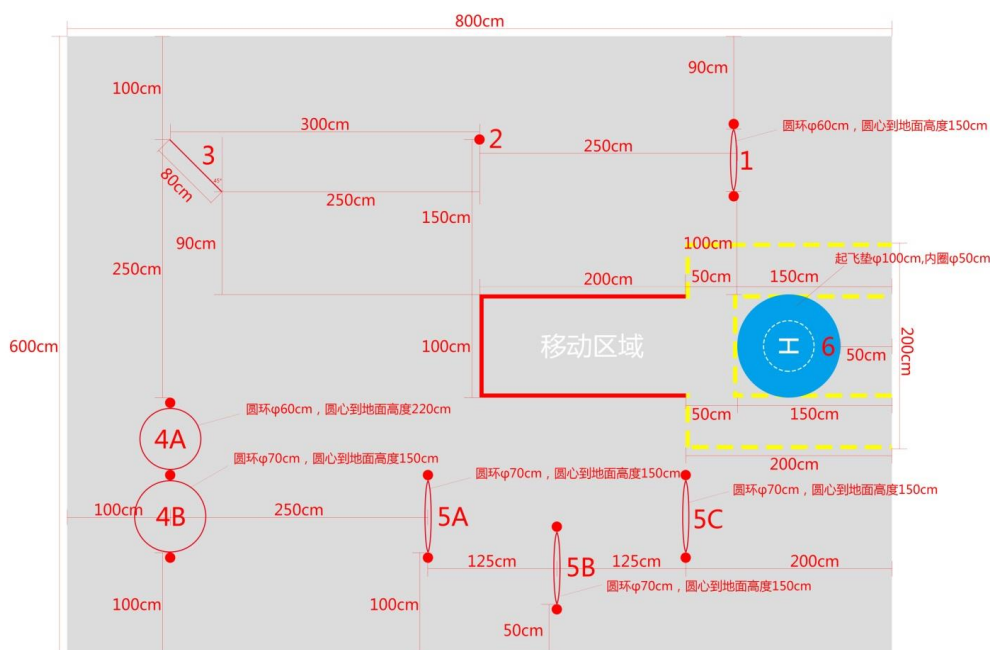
800cm

100cm

90cm

圆环φ60cm，圆心到地面高度150cm

300cm

3

2

250cm

1

80cm

45°

250cm

150cm

90cm

100cm

250cm

200cm

50cm

150cm

起飞垫φ100cm,内圈φ50cm

600cm

100cm

移动区域

H

6

50cm

200cm

50cm

150cm

圆环φ60cm，圆心到地面高度220cm

4A

圆环φ70cm，圆心到地面高度150cm

200cm

圆环φ70cm，圆心到地面高度150cm

圆环φ70cm，圆心到地面高度150cm

100cm

4B

250cm

5A

5C

125cm

5B

125cm

200cm

圆环φ70cm，圆心到地面高度150cm

100cm

100cm

50cm